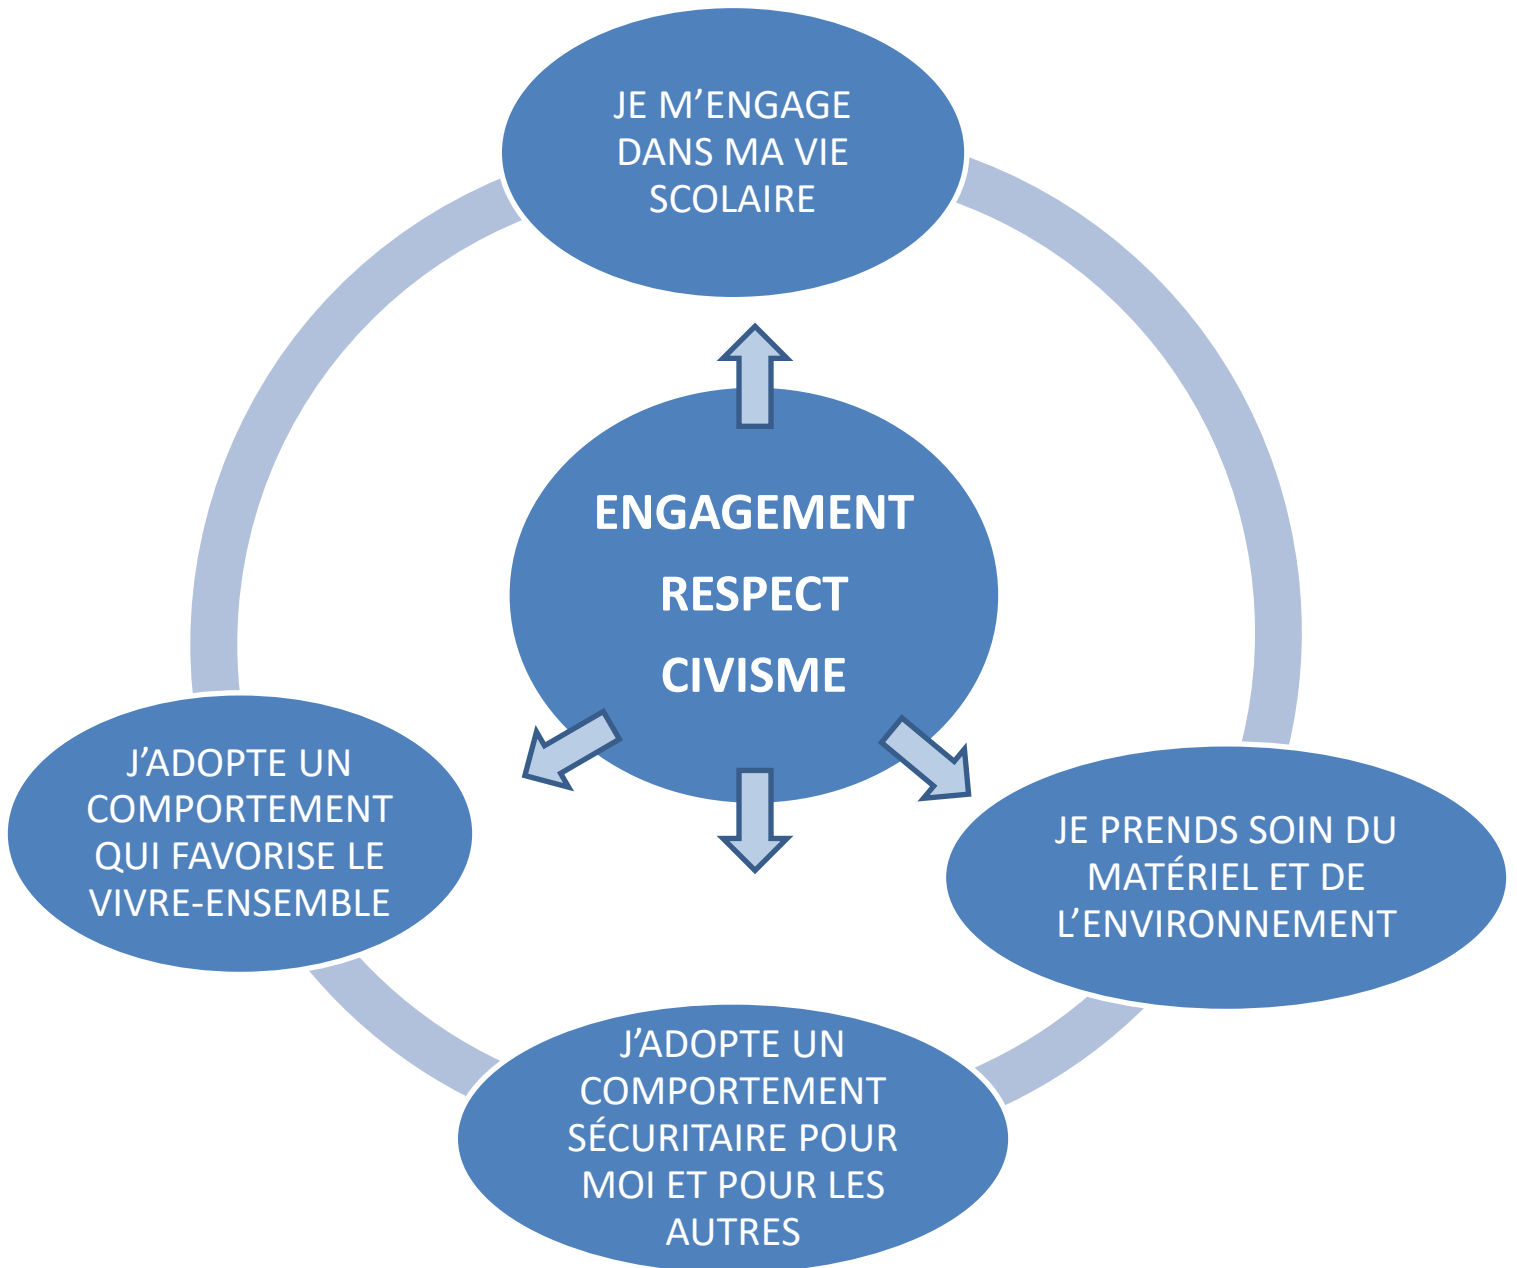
JE M’ENGAGE DANS MA VIE SCOLAIRE

ENGAGEMENT
RESPECT
CIVISME

J’ADOPTE UN COMPORTEMENT QUI FAVORISE LE VIVRE-ENSEMBLE

JE PRENDS SOIN DU MATÉRIEL ET DE L’ENVIRONNEMENT

J’ADOPTE UN COMPORTEMENT SÉCURITAIRE POUR MOI ET POUR LES AUTRES